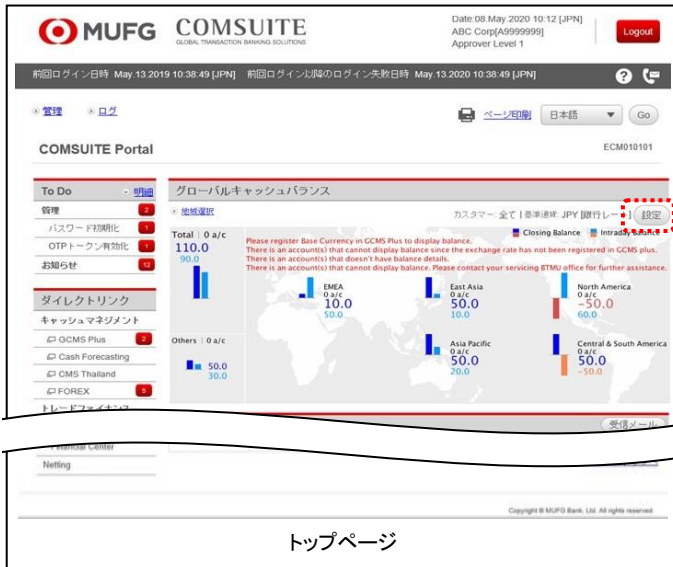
MUFG COMSUITE
GLOBAL TRANSACTION BANKING SOLUTIONS

Date:08.May.2020 10:12 [JPN]
ABC Corp[A9999999]
Approver Level 1

Logout

前回ログイン日時 May.13.2019 10:38:49 [JPN] 前回ログイン以降のログイン失敗日時 May.13.2020 10:38:49 [JPN]

管理 ログ

ページ印刷 日本語 Go

COMSUITE Portal

ECM010101

To Do 明細
管理 2
パスワード初期化 1
OTPトークン有効化 1
お知らせ 12

ダイレクトリンク
キャッシュマネジメント
GCMS Plus 2
Cash Forecasting
CMS Thailand
FOREX 5
トレードファイナンス
Financial Center
Netting

グローバルキャッシュバランス
地域選択
カスタマー: 全て | 基準通貨: JPY [銀行レー 設定

Closing Balance Intrad

Total | 0 a/c
110.0
90.0

Please register Base Currency in GCMS Plus to display balance.
There is an account(s) that cannot display balance since the exchange rate has not been registered in GCMS plus.
There is an account(s) that doesn't have balance details.
There is an account(s) that cannot display balance. Please contact your servicing BTMU office for further assistance.

EMEA
0 a/c
10.0
50.0

East Asia
0 a/c
50.0
10.0

North America
0 a/c
-50.0
60.0

Others | 0 a/c
50.0
30.0

Asia Pacific
0 a/c
50.0
20.0

Central & South America
0 a/c
50.0
-50.0

受信メール

Copyright © MUFG Bank, Ltd. All rights reserved.

トップページ